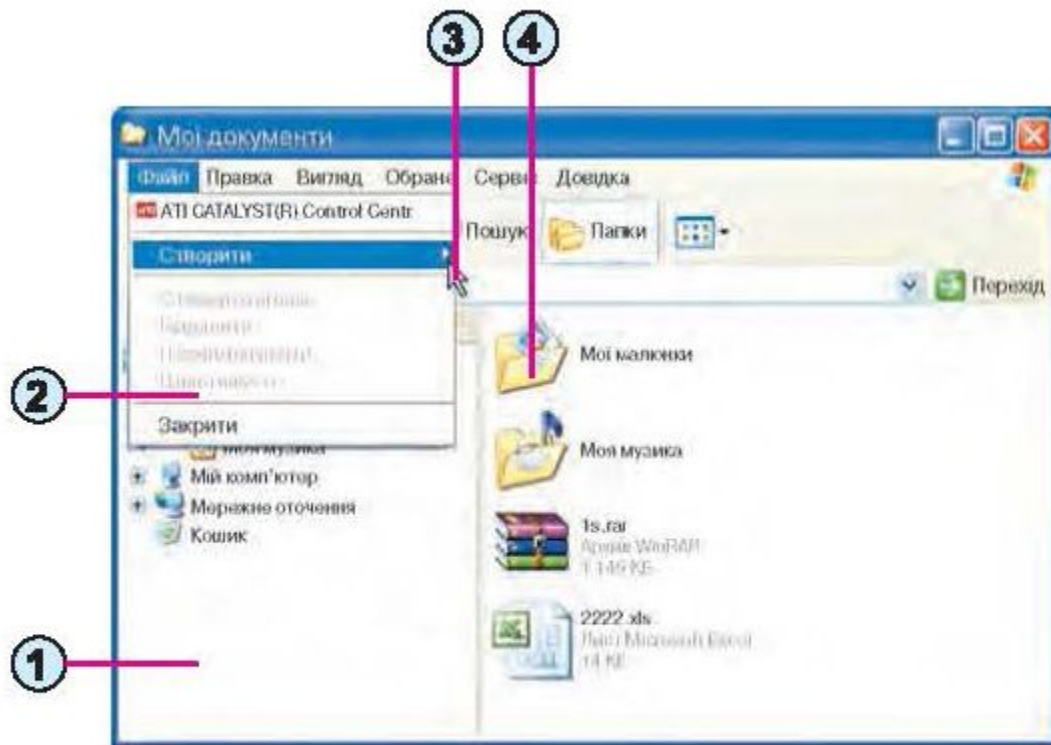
3 4

Мої документи

Файл Правка Вигляд Обране Сервіс Довідка

ATI CATALYST(R) Control Centr

Створити

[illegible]
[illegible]
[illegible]
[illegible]

Закрити

Пошук Папки

Перехід

Моя музика
Мій комп'ютер
Мережне оточення
Кошик

2

1

Мої малюнки

Моя музика

1s.rar
Архів WinRAR
1 149 КБ

2222.xls
Лист Microsoft Excel
14 КБ